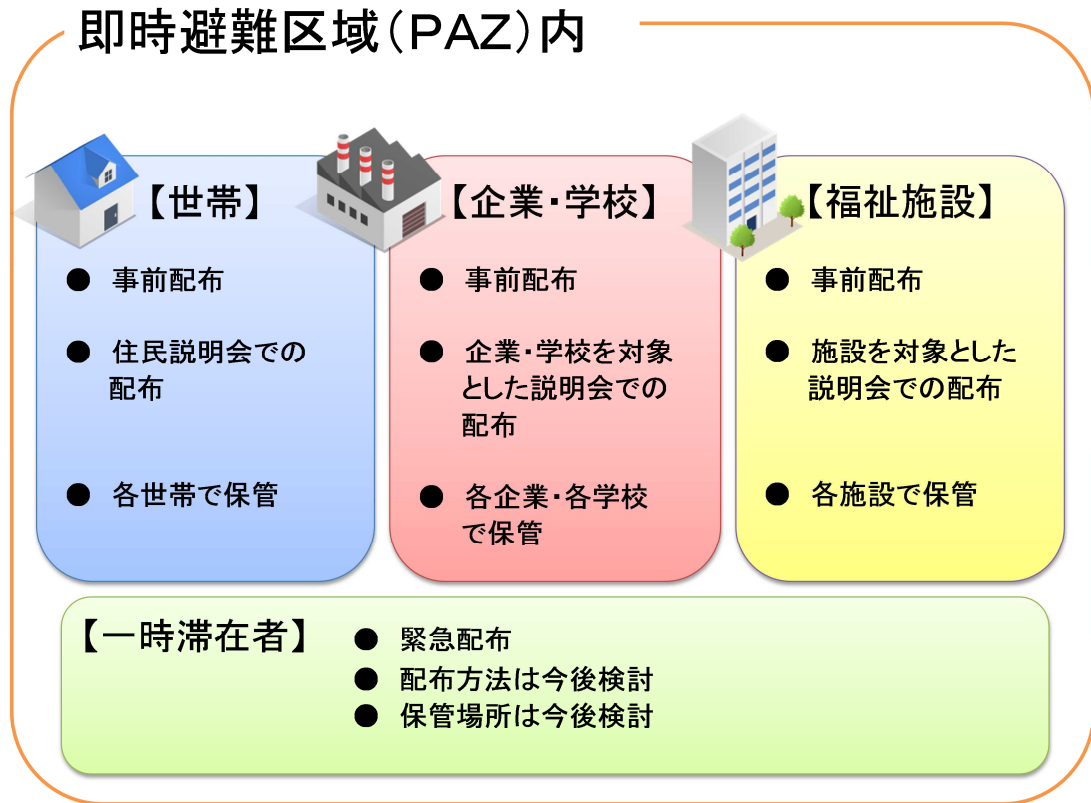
即時避難区域（PAZ）内

【世帯】
● 事前配布
● 住民説明会での配布
● 各世帯で保管

【企業・学校】
● 事前配布
● 企業・学校を対象とした説明会での配布
● 各企業・各学校で保管

【福祉施設】
● 事前配布
● 施設を対象とした説明会での配布
● 各施設で保管

【一時滞在者】
● 緊急配布
● 配布方法は今後検討
● 保管場所は今後検討